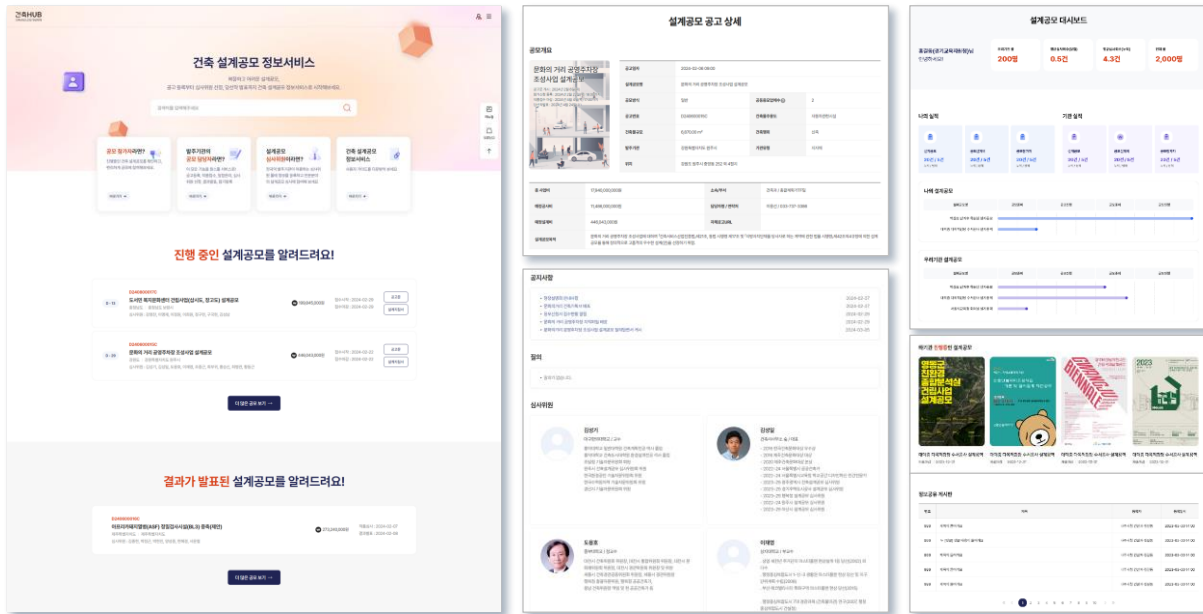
건축HUB

건축 설계공모 정보서비스

공모 참가자라면?

발주기관의 공모 담당자라면?

설계공모 심사위원이라면?

건축 설계공모 정보서비스

진행 중인 설계공모를 알려드려요!

도서관 복합문화센터 건립사업(설계도, 창고도) 설계공모

문화의 거리 공영주차장 조성사업 설계공모

더 많은 공모 보기 →

결과가 발표된 설계공모를 알려드려요!

더 많은 공모 보기 →

설계공모 공고 상세

공모개요

문화의 거리 공영주차장 조성사업 설계공모

공지사항

질의

심사위원

김성기

김성일

도용호

이재영

설계공모 대시보드

200명

0.5건

4.3건

2,000명

나의 실적

기관 실적

나의 설계공모

우리기관 설계공모

여기본 진행중인 설계공모

영월군 진정환 종합체육시설 건립사업 설계공모

2023

정보공동 게시판